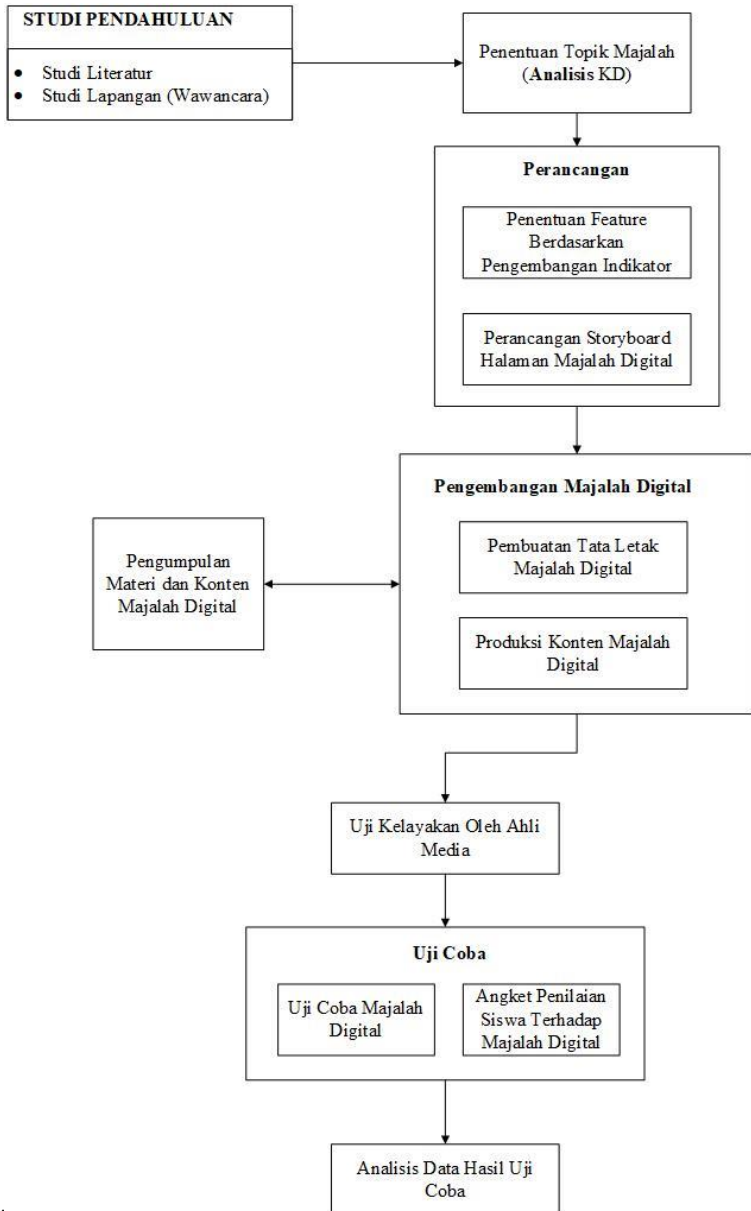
STUDI PENDAHULUAN

- Studi Literatur
- Studi Lapangan (Wawancara)

Penentuan Topik Majalah (Analisis KD)

Perancangan

Penentuan Feature Berdasarkan Pengembangan Indikator

Perancangan Storyboard Halaman Majalah Digital

Pengembangan Majalah Digital

Pengumpulan Materi dan Konten Majalah Digital

Pembuatan Tata Letak Majalah Digital

Produksi Konten Majalah Digital

Uji Kelayakan Oleh Ahli Media

Uji Coba

Uji Coba Majalah Digital

Angket Penilaian Siswa Terhadap Majalah Digital

Analisis Data Hasil Uji Coba